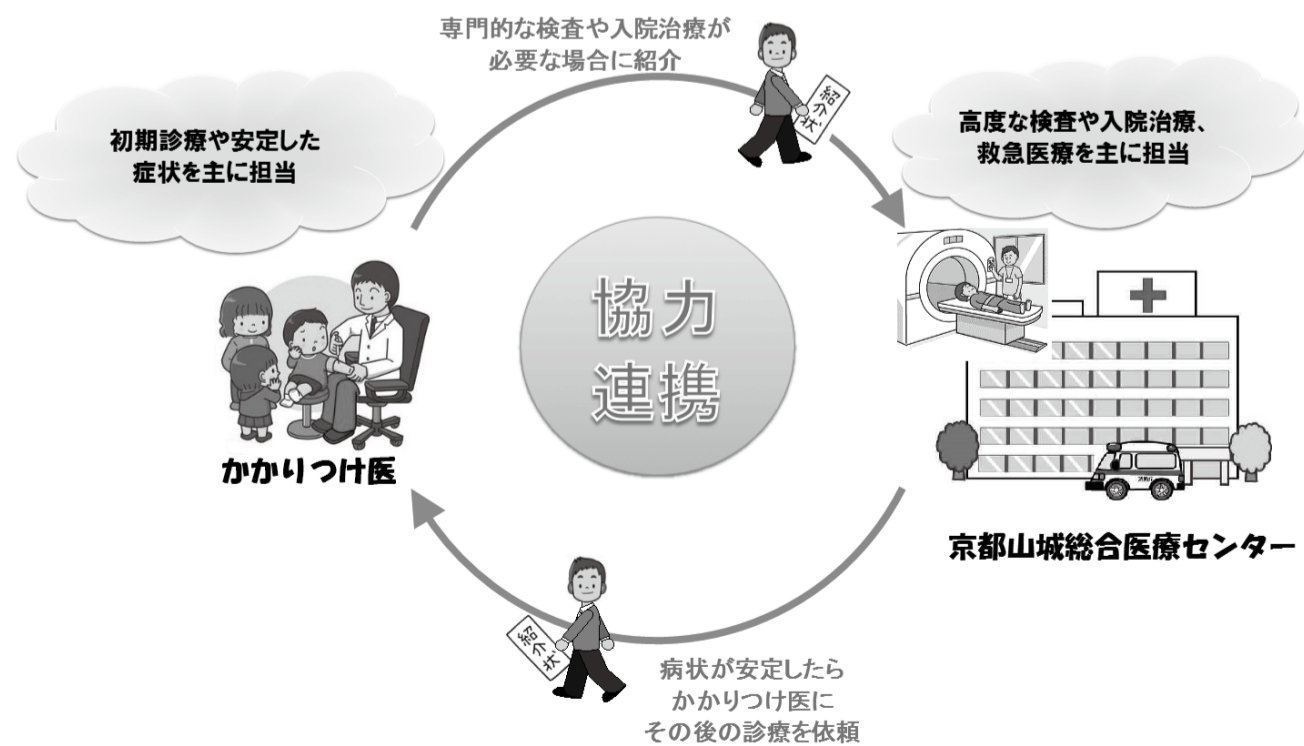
専門的な検査や入院治療が必要な場合に紹介

紹介状

初期診療や安定した症状を主に担当

高度な検査や入院治療、救急医療を主に担当

協力連携

かかりつけ医

京都山城総合医療センター

紹介状

病状が安定したらかかりつけ医にその後の診療を依頼